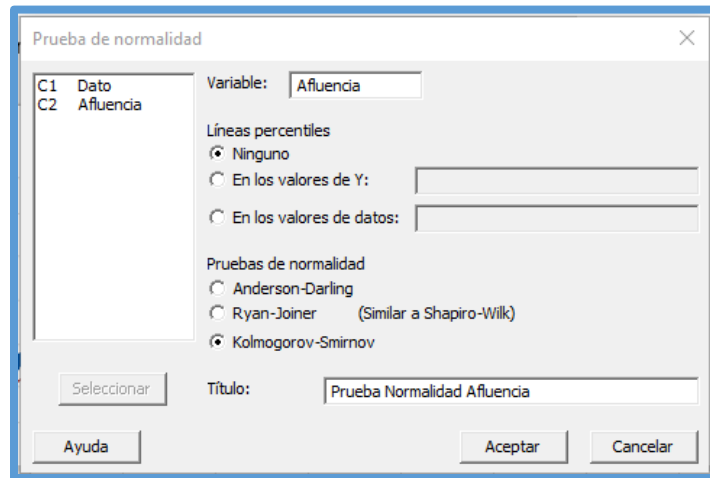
Prueba de normalidad

C1 Dato
C2 Afluencia

Variable: Afluencia

Líneas percentiles
Ninguno
En los valores de Y:
En los valores de datos:

Pruebas de normalidad
Anderson-Darling
Ryan-Joiner (Similar a Shapiro-Wilk)
Kolmogorov-Smirnov

Seleccionar

Título: Prueba Normalidad Afluencia

Ayuda

Aceptar

Cancelar